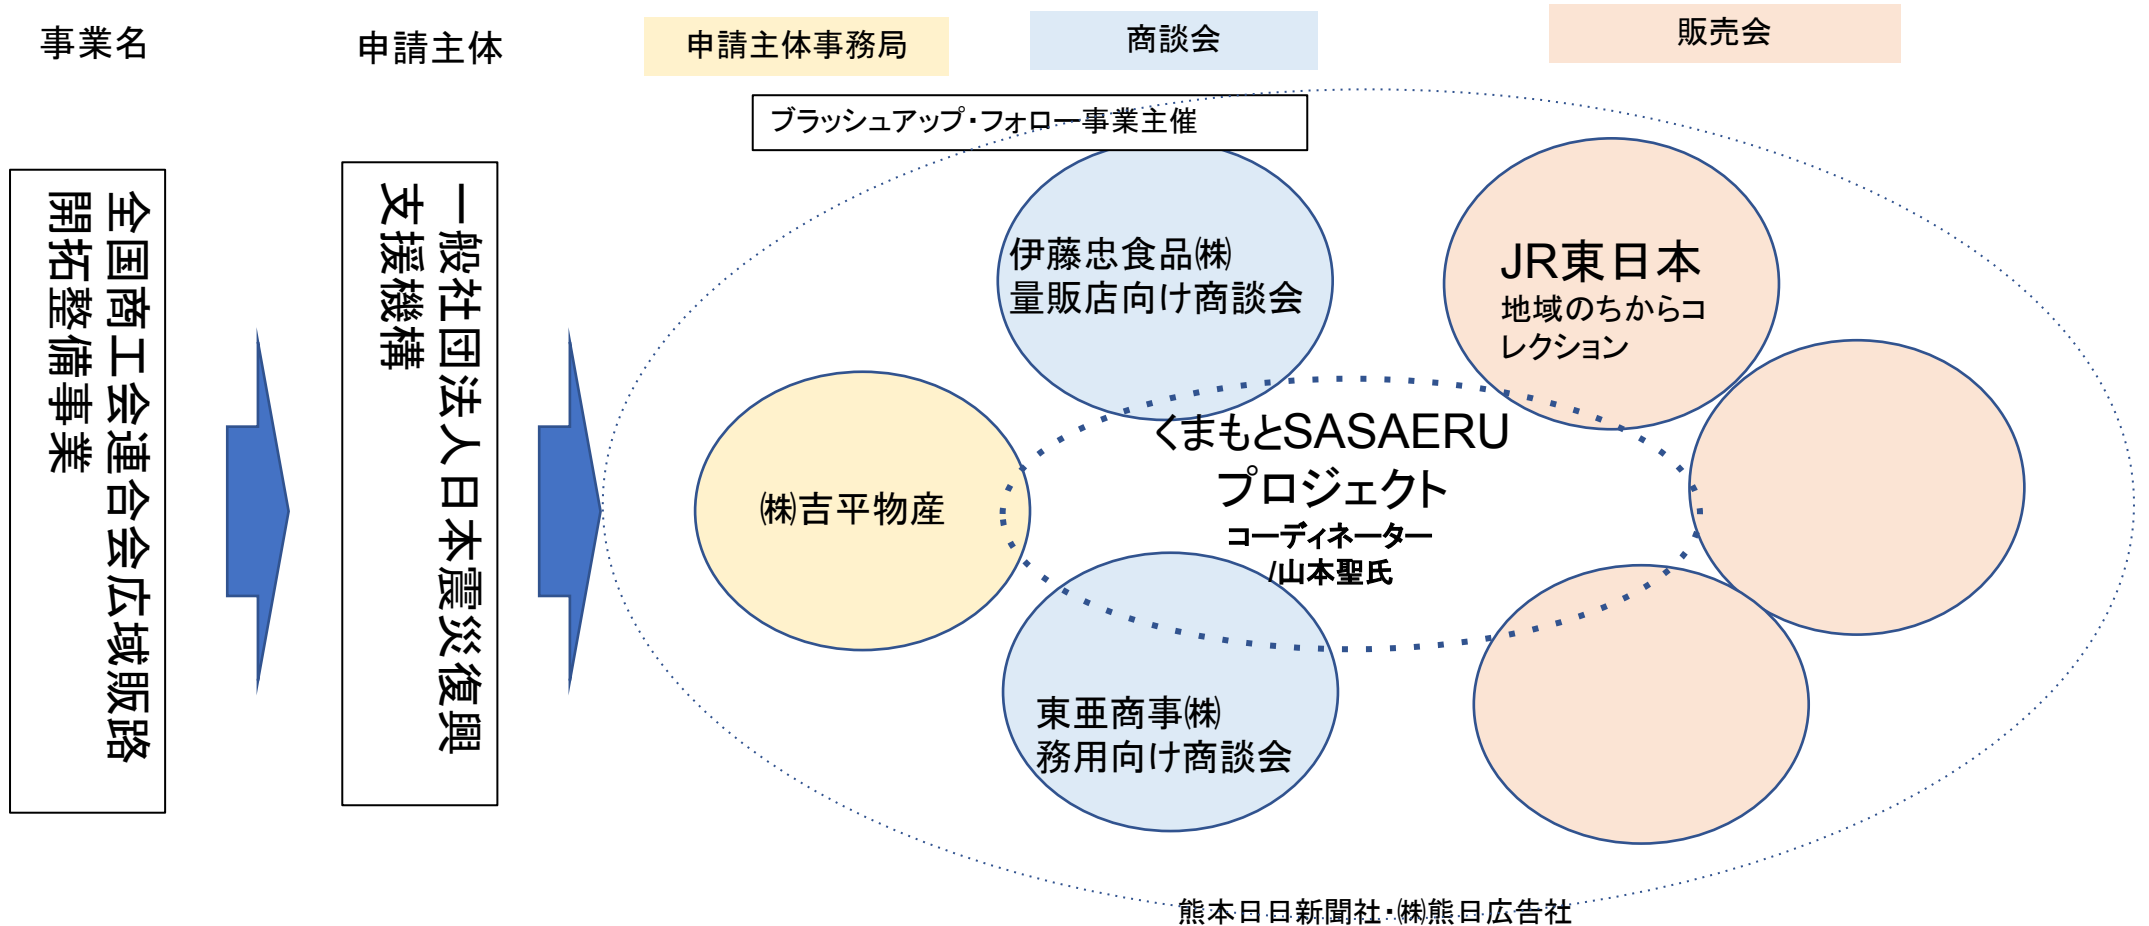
事業名

申請主体

申請主体事務局

商談会

販売会

ブラッシュアップ・フォロー事業主催

全国商工会連合会広域販路開拓整備事業

一般社団法人日本震災復興支援機構

伊藤忠食品㈱
量販店向け商談会

JR東日本
地域のちからコレクション

㈱吉平物産

くまもとSASAERU
プロジェクト
コーディネーター
/山本聖氏

東亜商事㈱
務用向け商談会

熊本日日新聞社・㈱熊日広告社